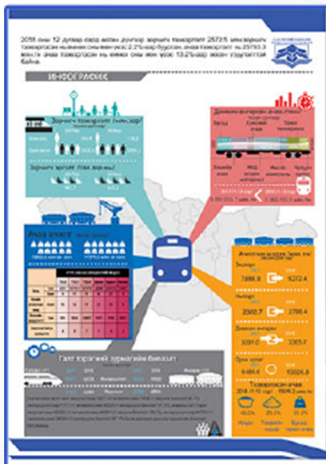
2018 оны 12 дугаар сард зорчигч тээвэрт 25731 мянган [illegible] тээвэрлэсэн нь өмнөх оноос 2.2 хувиар буурсан, ачаа тээвэрт нь 25793.3 мянган тонн ачаа тээвэрлэсэн нь өмнөх оны мөн үеэс 13.2 хувиар өссөн үзүүлэлттэй байна.

ИНФОГРАФИК

Зорчигч тээвэрлэлт

Зорчигч эргэлт

Ачаа тээвэр

Галт тэрэгний зорчигчийн бичээст

7886.8
8272.4
2060.7
2768.4
3091.0
3365.7
6486.4
10024.8

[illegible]